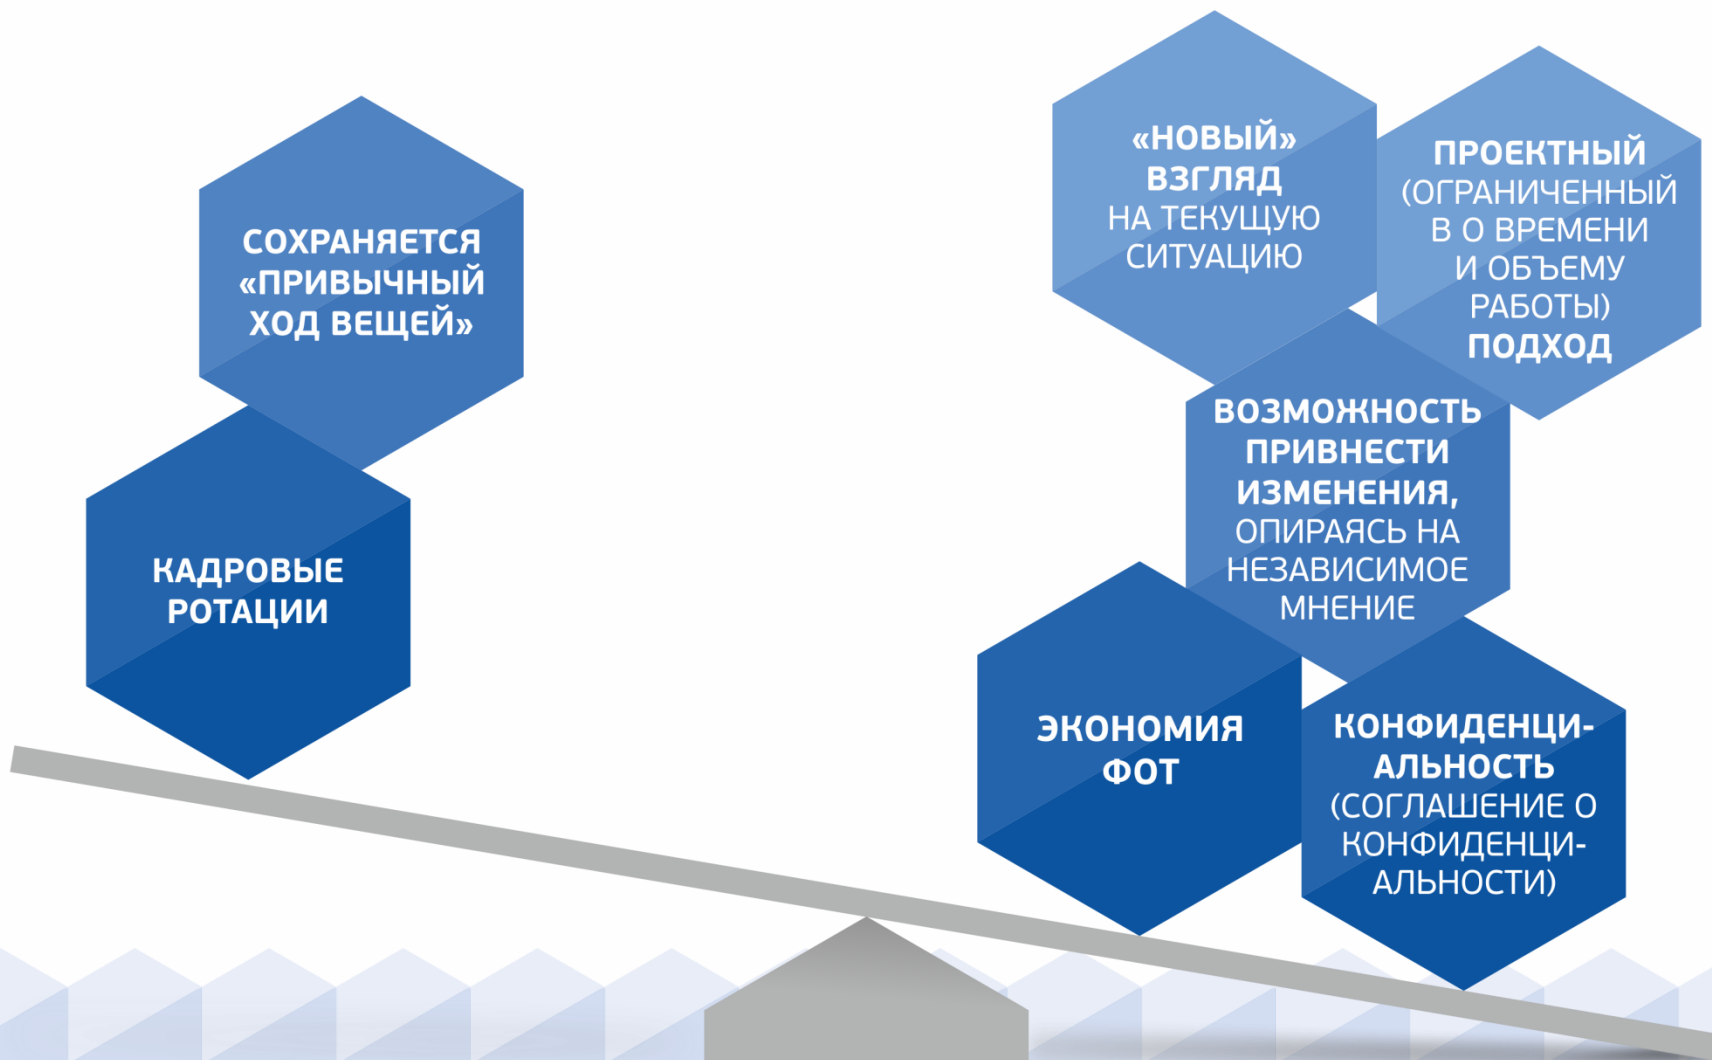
СОХРАНЯЕТСЯ «ПРИВЫЧНЫЙ ХОД ВЕЩЕЙ»

КАДРОВЫЕ РОТАЦИИ

«НОВЫЙ» ВЗГЛЯД НА ТЕКУЩУЮ СИТУАЦИЮ

ПРОЕКТНЫЙ (ОГРАНИЧЕННЫЙ В О ВРЕМЕНИ И ОБЪЕМУ РАБОТЫ) ПОДХОД

ВОЗМОЖНОСТЬ ПРИВНЕСТИ ИЗМЕНЕНИЯ, ОПИРАЯСЬ НА НЕЗАВИСИМОЕ МНЕНИЕ

ЭКОНОМИЯ ФОТ

КОНФИДЕНЦИАЛЬНОСТЬ (СОГЛАШЕНИЕ О КОНФИДЕНЦИАЛЬНОСТИ)